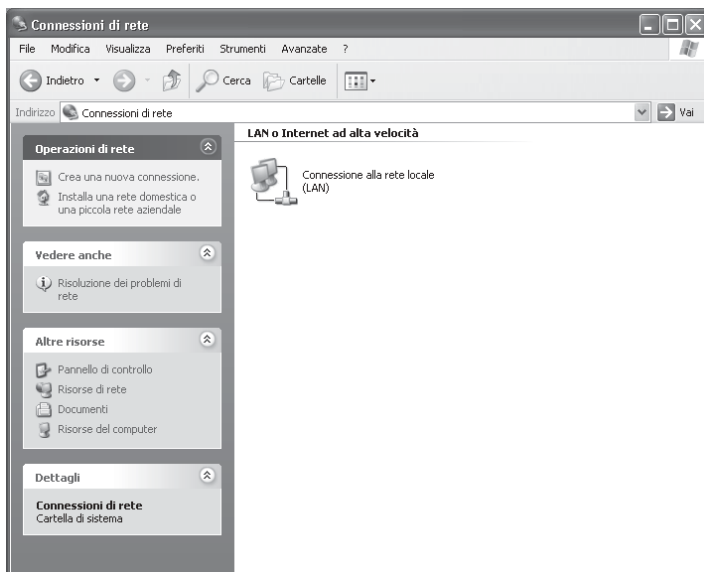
Connessioni di rete

File Modifica Visualizza Preferiti Strumenti Avanzate ?

Indietro Cerca Cartelle

Indirizzo Connessioni di rete Vai

Operazioni di rete

Crea una nuova connessione.
Installa una rete domestica o una piccola rete aziendale

Vedere anche

Risoluzione dei problemi di rete

Altre risorse

Pannello di controllo
Risorse di rete
Documenti
Risorse del computer

Dettagli

Connessioni di rete
Cartella di sistema

LAN o Internet ad alta velocità

Connessione alla rete locale (LAN)